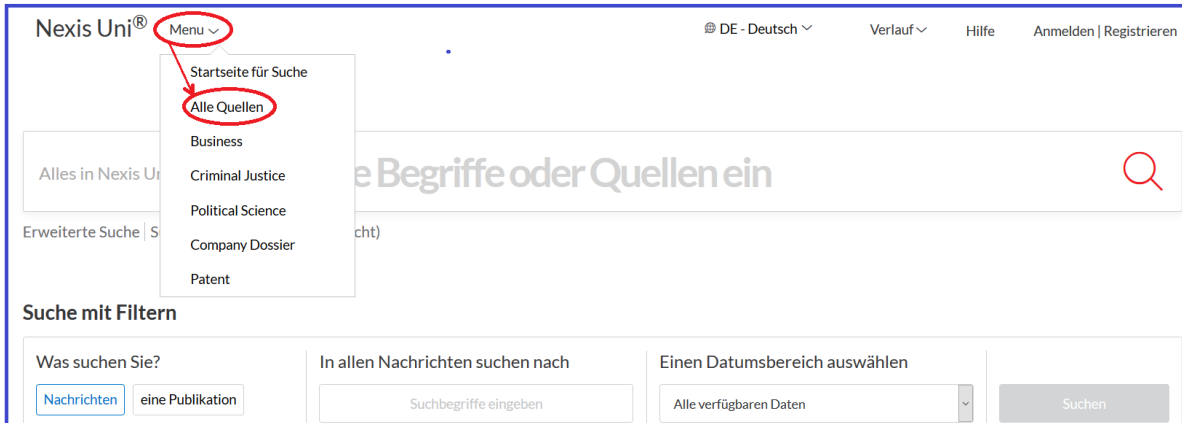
Nexis Uni® Menu

DE - Deutsch
Verlauf
Hilfe
Anmelden | Registrieren

Startseite für Suche
Alle Quellen
Business
Criminal Justice
Political Science
Company Dossier
Patent

Alles in Nexis Un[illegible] e Begriffe oder Quellen ein

Erweiterte Suche | S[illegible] cht)

Suche mit Filtern

Was suchen Sie?
Nachrichten
eine Publikation

In allen Nachrichten suchen nach
Suchbegriffe eingeben

Einen Datumsbereich auswählen
Alle verfügbaren Daten

Suchen